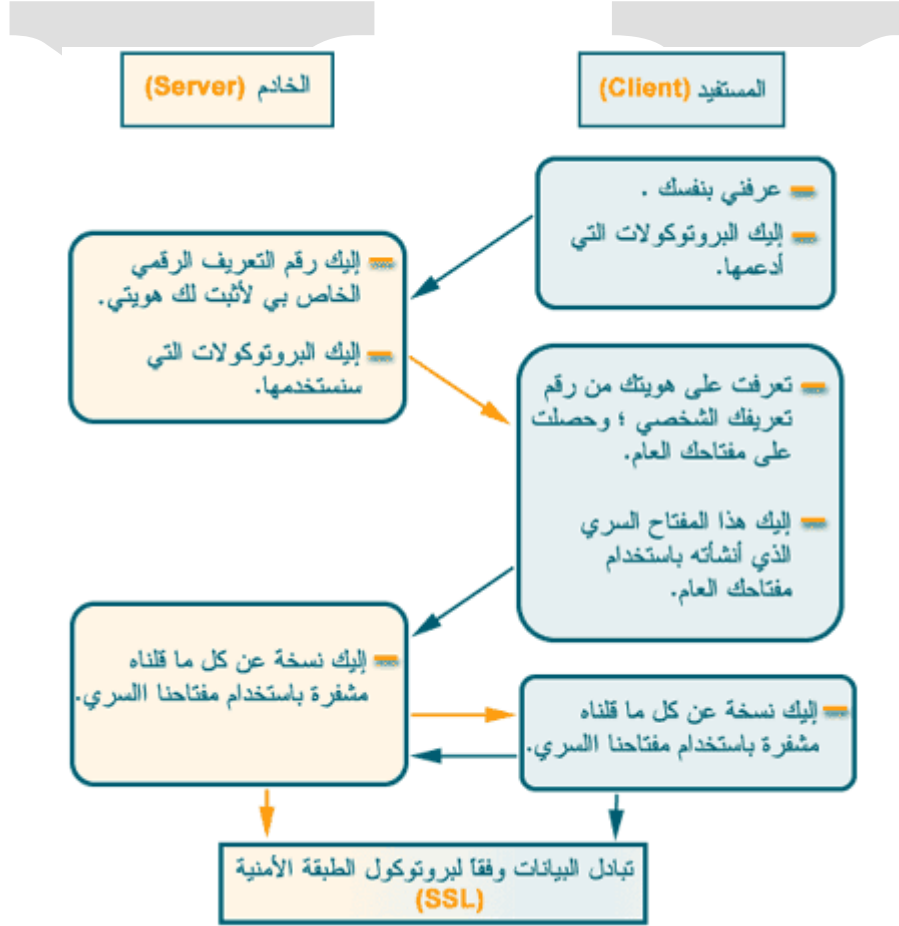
المستفيد (Client)

الخادم (Server)

عرفني بنفسك .

إليك البروتوكولات التي أدعمها.

إليك رقم التعريف الرقمي الخاص بي لأثبت لك هويتي.

إليك البروتوكولات التي سنستخدمها.

تعرفت على هويتك من رقم تعريفك الشخصي ؛ وحصلت على مفتاحك العام.

إليك هذا المفتاح السري الذي أنشأته باستخدام مفتاحك العام.

إليك نسخة عن كل ما قلناه مشفرة باستخدام مفتاحنا السري.

إليك نسخة عن كل ما قلناه مشفرة باستخدام مفتاحنا السري.

تبادل البيانات وفقاً لبروتوكول الطبقة الأمنية (SSL)